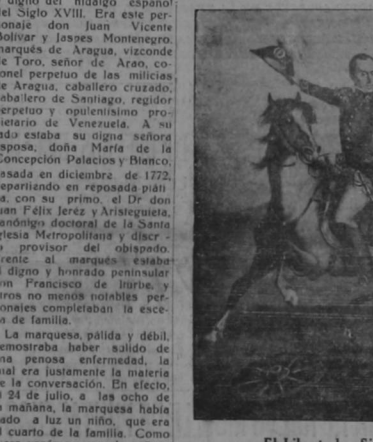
digno del hidalgo español del Siglo XVIII. Era este personaje don Juan Vicente Bolívar y Ponte Jaspes Montenegro, marqués de Aragua, vizconde de Toro, señor de Arao, coronel perpetuo de las milicias de Aragua, caballero cruzado, caballero de Santiago, regidor perpetuo y opulentísimo propietario de Venezuela. A su lado estaba su digna señora esposa, doña María de la Concepción Palacios y Blanco, casada en diciembre de 1772, departiendo en reposada plática con su primo, el Dr don Juan Félix Jeréz y Aristeguieta, canónigo doctoral de la Santa Iglesia Metropolitana y discreto provisor del obispado. Frente al marqués estaba el digno y honrado peninsular don Francisco de Iturbe, y otros no menos notables personajes completaban la escena de familia.

La marquesa, pálida y débil, demostraba haber salido de una penosa enfermedad, la cual era justamente la materia de la conversación. En efecto, el 24 de julio, a las ocho de la mañana, la marquesa había dado a luz un niño, que era el cuarto de la familia. Como

El Libertador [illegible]